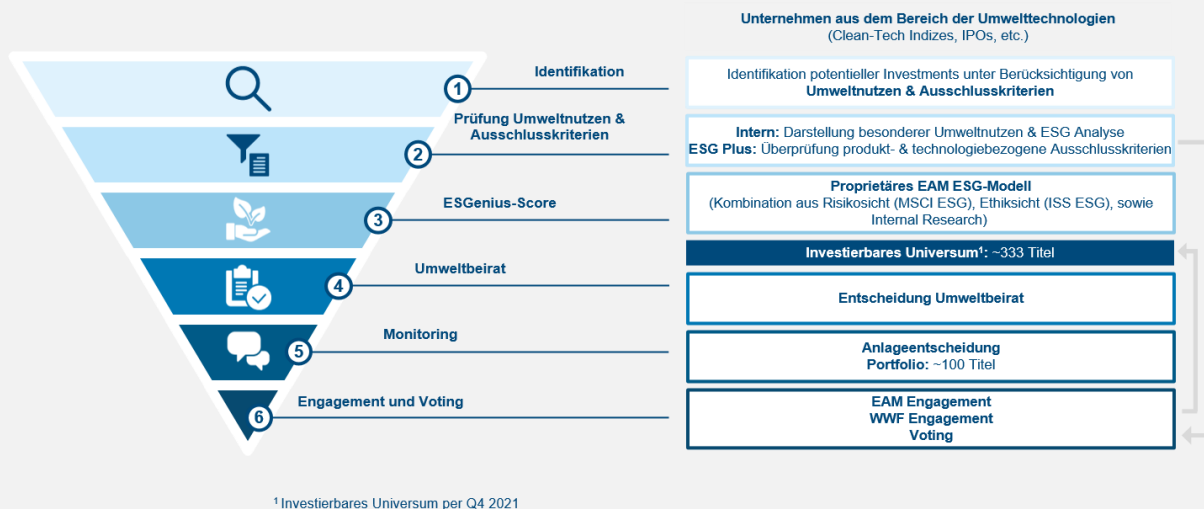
Unternehmen aus dem Bereich der Umwelttechnologien
(Clean-Tech Indizes, IPOs, etc.)

1 Identifikation

Identifikation potentieller Investments unter Berücksichtigung von **Umweltnutzen & Ausschlusskriterien**

2 Prüfung Umweltnutzen & Ausschlusskriterien

**Intern:** Darstellung besonderer Umweltnutzen & ESG Analyse
**ESG Plus:** Überprüfung produkt- & technologiebezogene Ausschlusskriterien

3 ESGenius-Score

**Proprietäres EAM ESG-Modell**
(Kombination aus Risikosicht (MSCI ESG), Ethiksicht (ISS ESG), sowie Internal Research)

**Investierbares Universum$^1$:** ~333 Titel

4 Umweltbeirat

Entscheidung Umweltbeirat

5 Monitoring

Anlageentscheidung
Portfolio: ~100 Titel

6 Engagement und Voting

EAM Engagement
WWF Engagement
Voting

$^1$ Investierbares Universum per Q4 2021